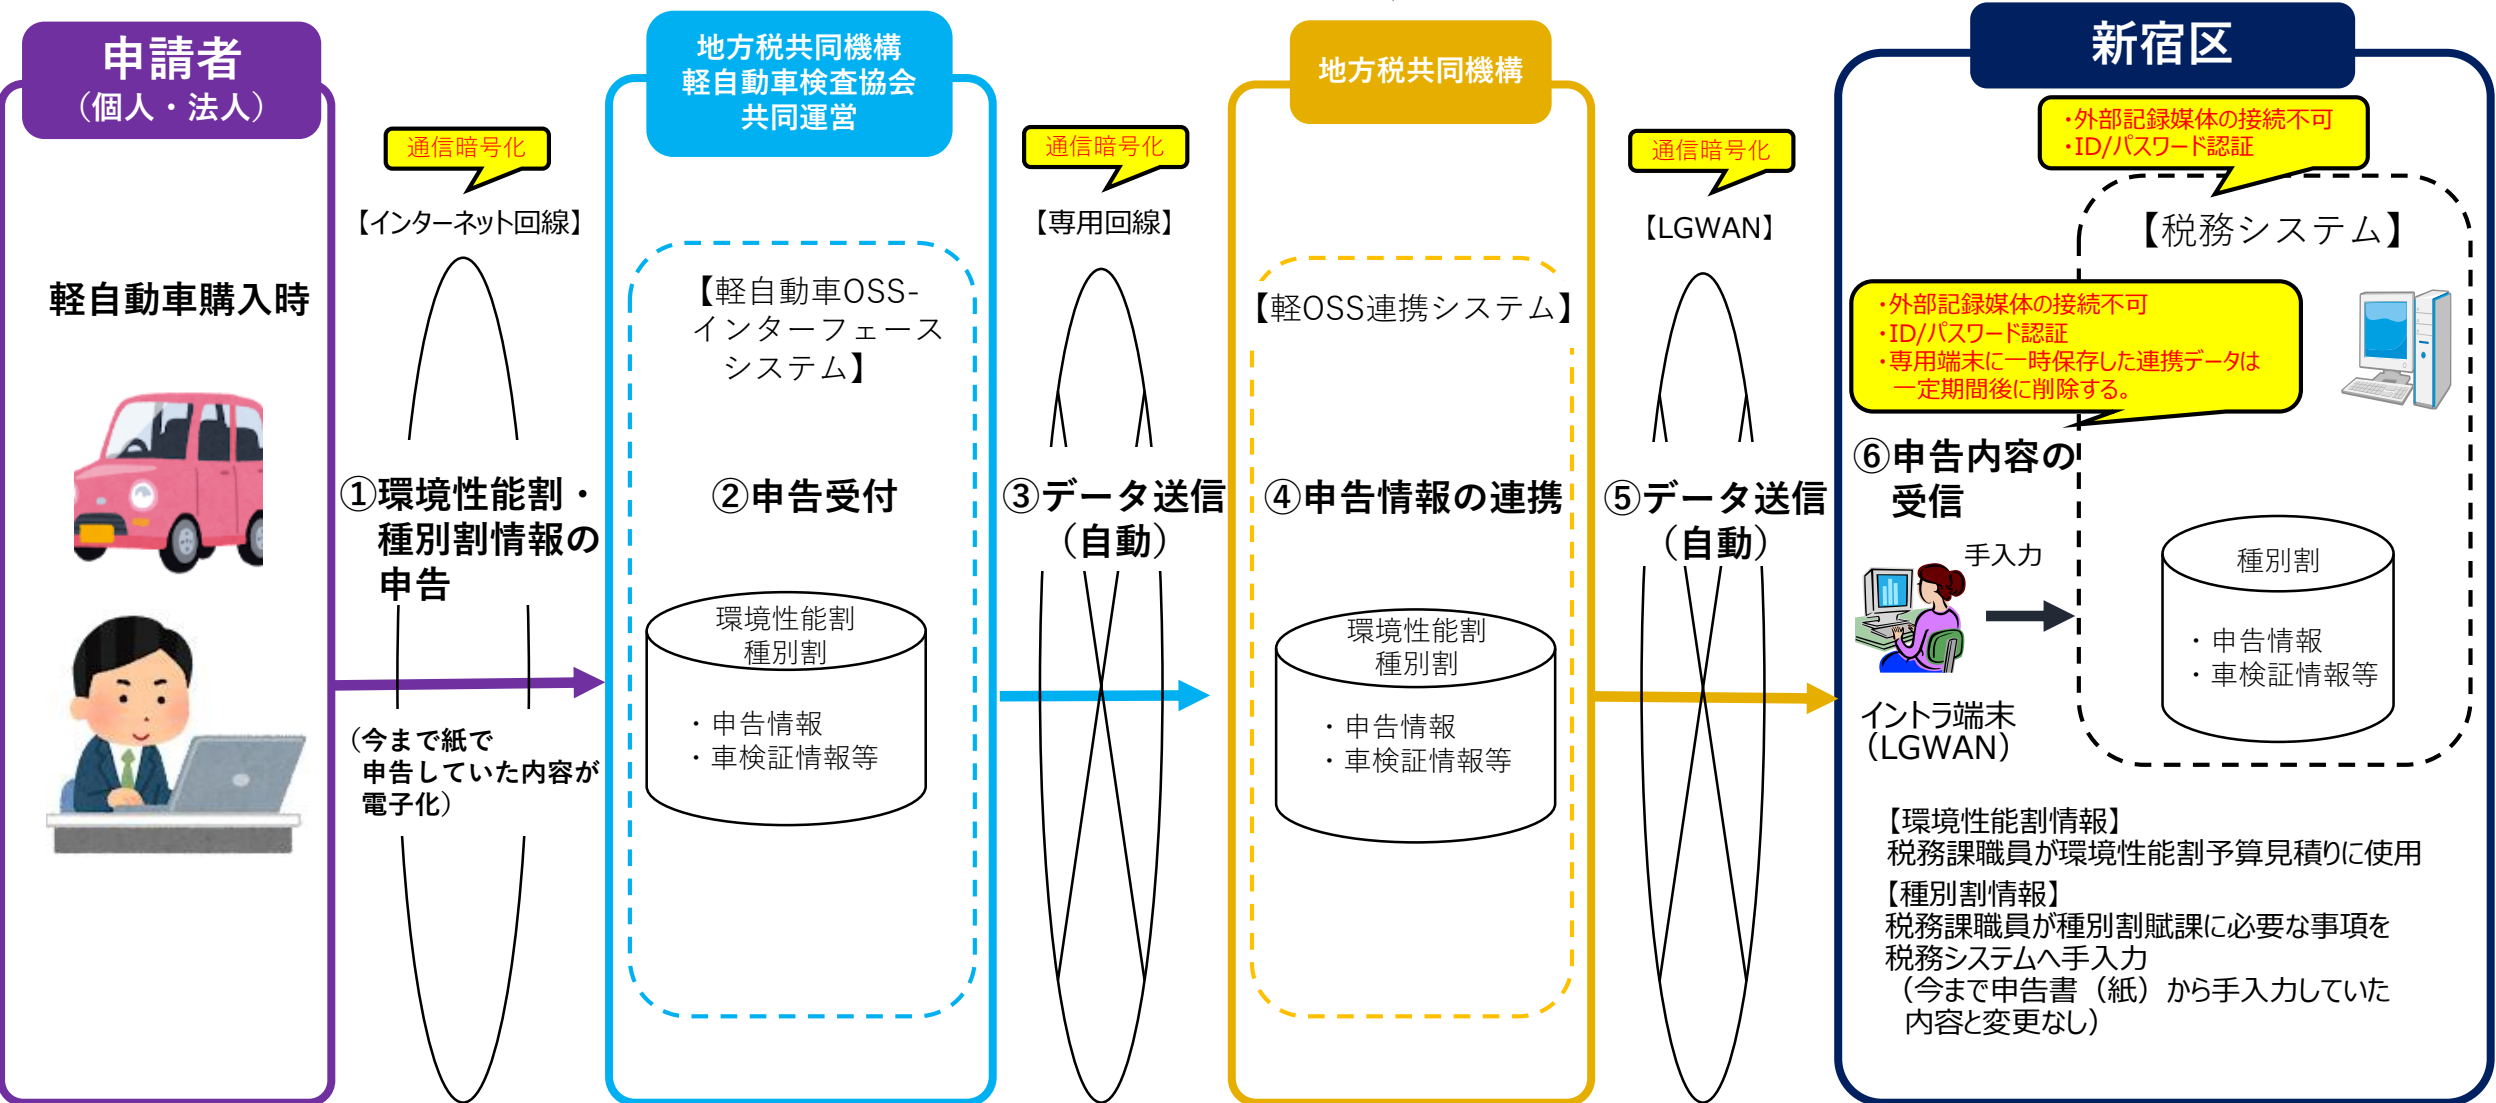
申請者
（個人・法人）

軽自動車購入時

通信暗号化

【インターネット回線】

①環境性能割・種別割情報の申告

（今まで紙で申告していた内容が電子化）

地方税共同機構
軽自動車検査協会
共同運営

【軽自動車OSS-インターフェースシステム】

②申告受付

環境性能割
種別割

・申告情報
・車検証情報等

通信暗号化

【専用回線】

③データ送信（自動）

地方税共同機構

【軽OSS連携システム】

④申告情報の連携

環境性能割
種別割

・申告情報
・車検証情報等

通信暗号化

【LGWAN】

⑤データ送信（自動）

新宿区

・外部記録媒体の接続不可
・ID/パスワード認証

【税務システム】

・外部記録媒体の接続不可
・ID/パスワード認証
・専用端末に一時保存した連携データは一定期間後に削除する。

⑥申告内容の受信

手入力

イントラ端末（LGWAN）

種別割

・申告情報
・車検証情報等

【環境性能割情報】
税務課職員が環境性能割予算見積りに使用
【種別割情報】
税務課職員が種別割賦課に必要な事項を税務システムへ手入力
（今まで申告書（紙）から手入力していた内容と変更なし）